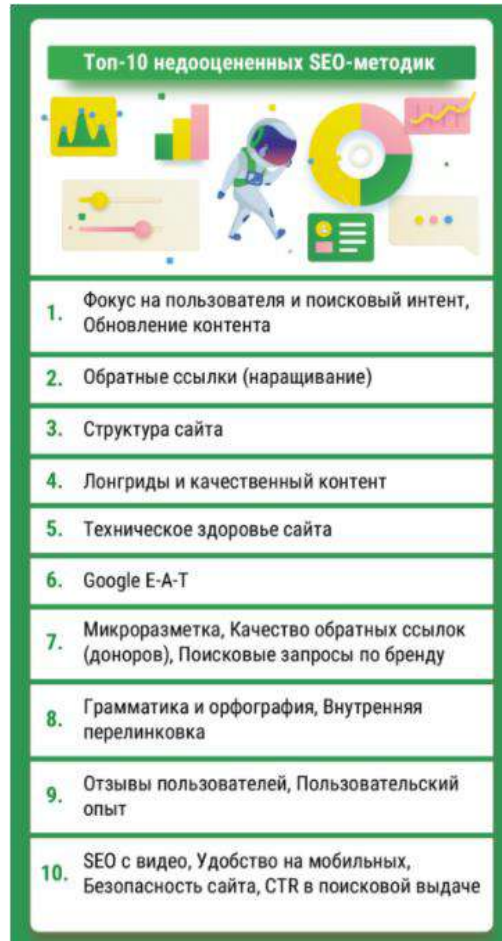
Топ-10 недооцененных SEO-методик

1. Фокус на пользователя и поисковый интент, Обновление контента

2. Обратные ссылки (наращивание)

3. Структура сайта

4. Лонгриды и качественный контент

5. Техническое здоровье сайта

6. Google E-A-T

7. Микроразметка, Качество обратных ссылок (доноров), Поисковые запросы по бренду

8. Грамматика и орфография, Внутренняя перелинковка

9. Отзывы пользователей, Пользовательский опыт

10. SEO с видео, Удобство на мобильных, Безопасность сайта, CTR в поисковой выдаче